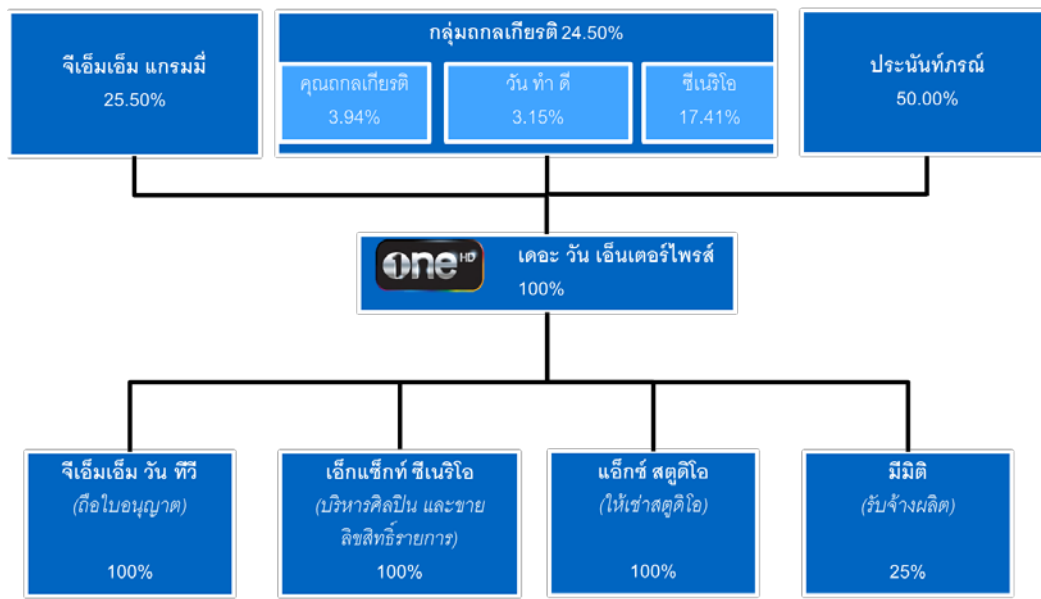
จีเอ็มเอ็ม แกรมมี่
25.50%

กลุ่มถกลเกียรติ 24.50%

คุณถกลเกียรติ
3.94%

วัน ทำ ดี
3.15%

ซีเนริโอ
17.41%

ประนันท์ภรณ์
50.00%

one HD

เดอะ วัน เอ็นเตอร์ไพรส์
100%

จีเอ็มเอ็ม วัน ทีวี
(ถือใบอนุญาต)
100%

เอ็กแซ็กท์ ซีเนริโอ
(บริหารศิลปิน และขายลิขสิทธิ์รายการ)
100%

แอ็กซ์ สตูดิโอ
(ให้เช่าสตูดิโอ)
100%

มีมิติ
(รับจ้างผลิต)
25%